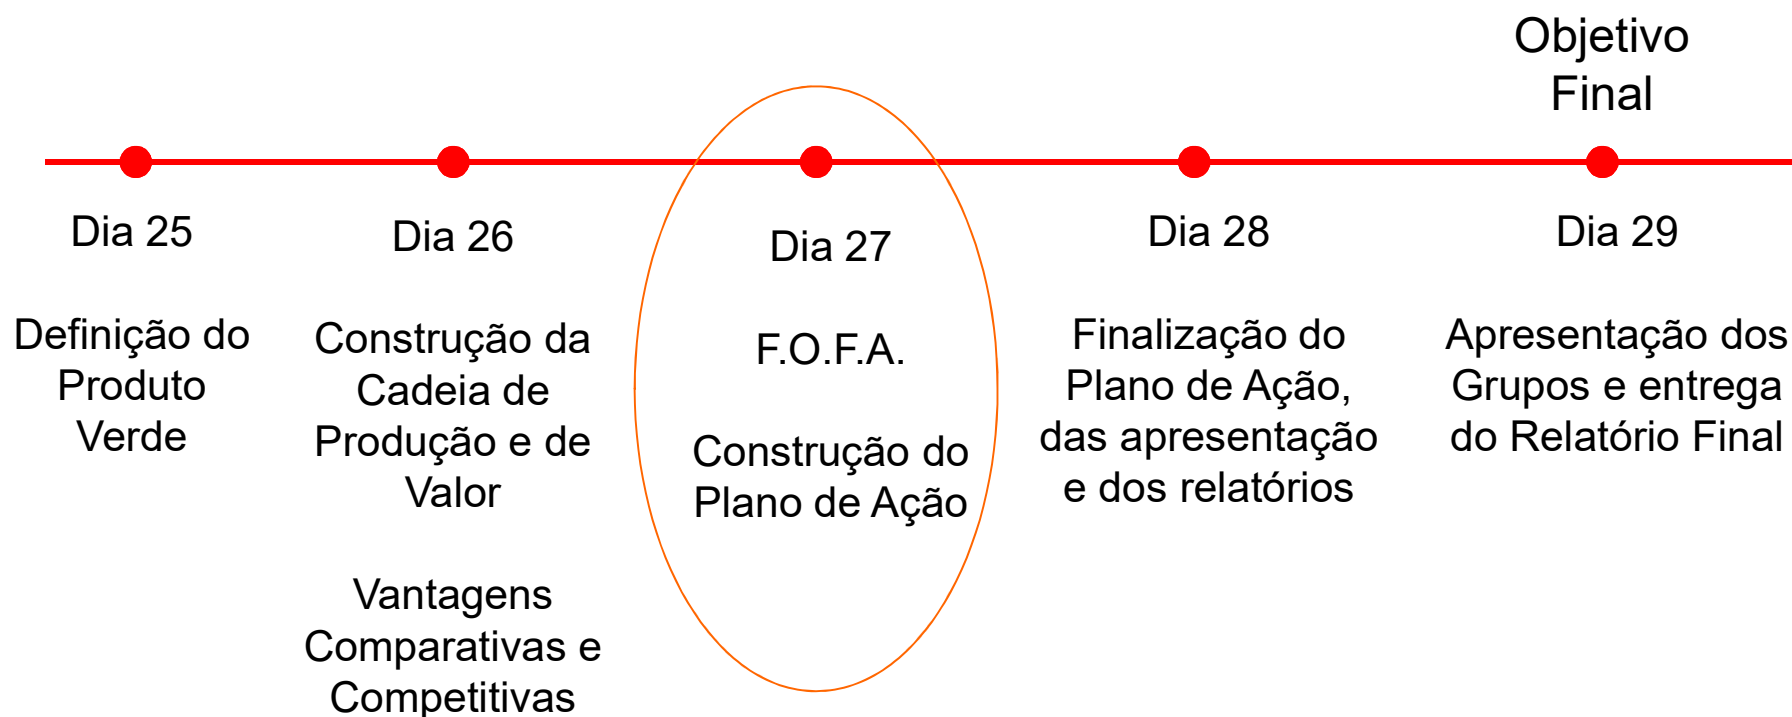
Objetivo Final

Dia 25

Definição do Produto Verde

Dia 26

Construção da Cadeia de Produção e de Valor

Vantagens Comparativas e Competitivas

Dia 27

F.O.F.A.

Construção do Plano de Ação

Dia 28

Finalização do Plano de Ação, das apresentação e dos relatórios

Dia 29

Apresentação dos Grupos e entrega do Relatório Final